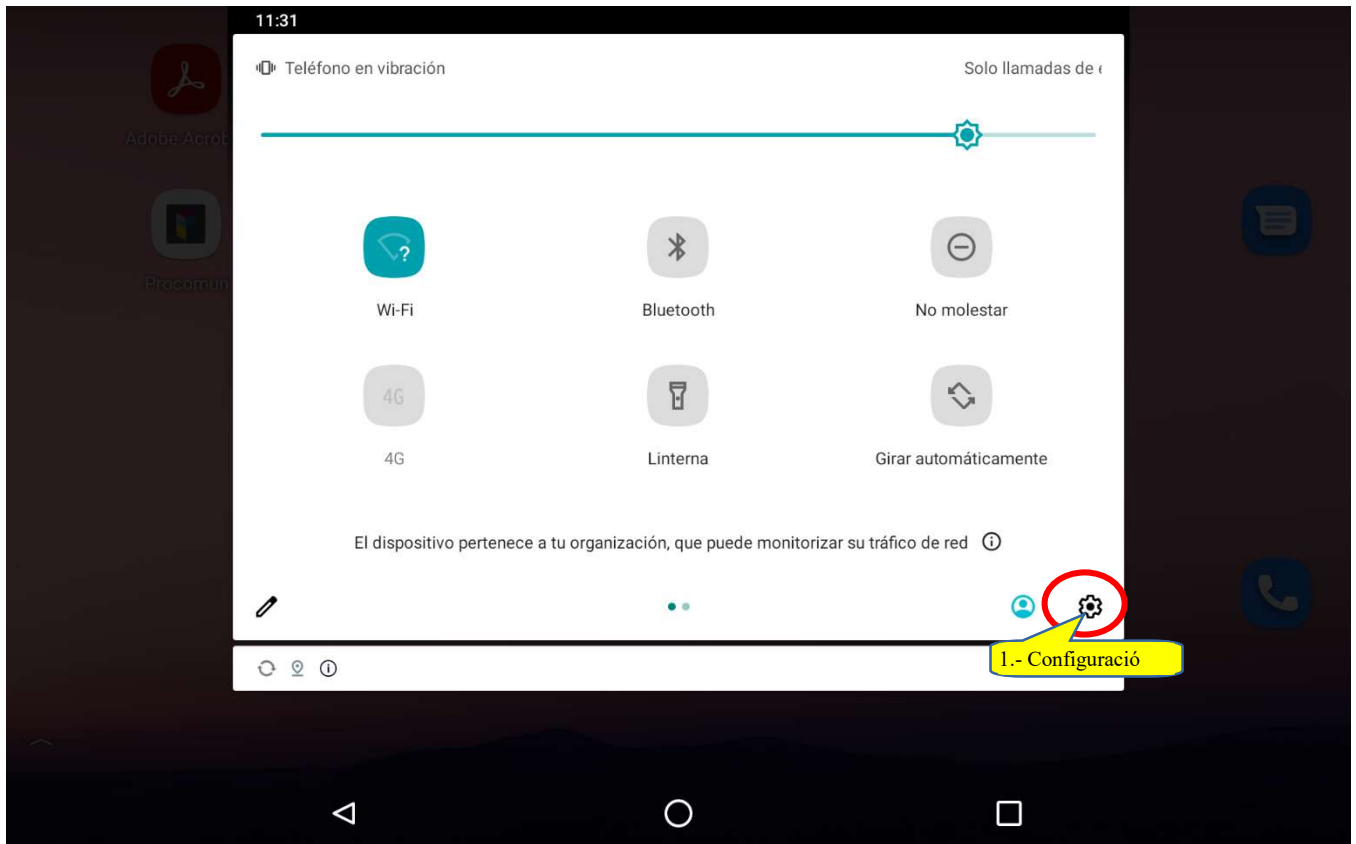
11:31

Teléfono en vibración

Solo llamadas de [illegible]

Adobe Acrob

Procomun

Wi-Fi

Bluetooth

No molestar

4G

4G

Linterna

Girar automáticamente

El dispositivo pertenece a tu organización, que puede monitorizar su tráfico de red

1.- Configuració